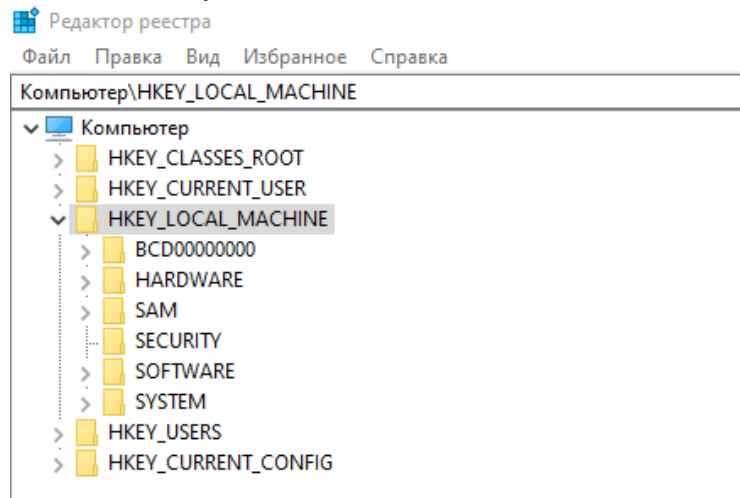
Редактор реестра

Файл Правка Вид Избранное Справка

Компьютер\HKEY_LOCAL_MACHINE

Компьютер
HKEY_CLASSES_ROOT
HKEY_CURRENT_USER
HKEY_LOCAL_MACHINE
BCD00000000
HARDWARE
SAM
SECURITY
SOFTWARE
SYSTEM
HKEY_USERS
HKEY_CURRENT_CONFIG